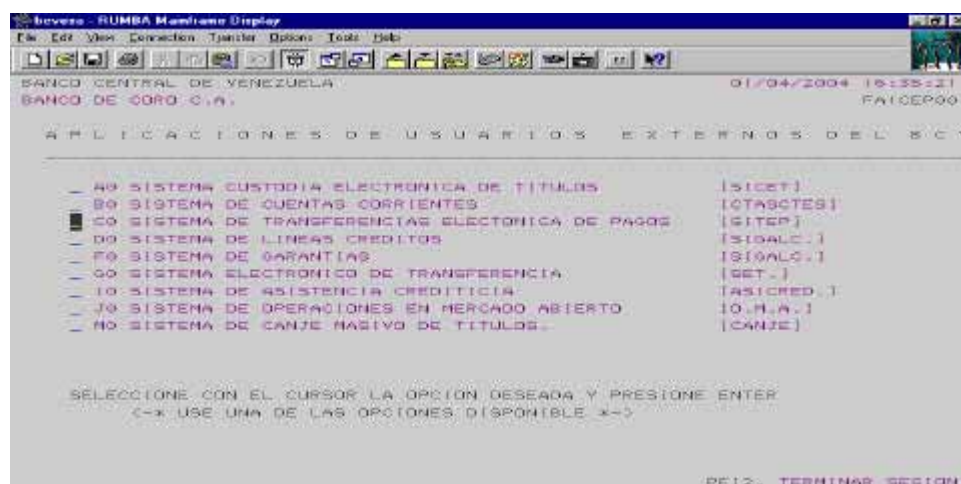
bcvezo - RUMBA Mainframe Display
File Edit View Connection Transfer Options Tools Help

BANCO CENTRAL DE VENEZUELA 01/04/2004 16:35:21
BANCO DE CORO C.A. FAICEPOO

APLICACIONES DE USUARIOS EXTERNOS DEL BC

_ AO SISTEMA CUSTODIA ELECTRONICA DE TITULOS [SICET]
_ BO SISTEMA DE CUENTAS CORRIENTES [CTASCTES]
_ CO SISTEMA DE TRANSFERENCIAS ELECTONICA DE PAGOS [SITEP]
_ DO SISTEMA DE LINEAS CREDITOS [SIGALC.]
_ FO SISTEMA DE GARANTIAS [SIGALC.]
_ GO SISTEMA ELECTRONICO DE TRANSFERENCIA [SET.]
_ IO SISTEMA DE ASISTENCIA CREDITICIA [ASICRED.]
_ JO SISTEMA DE OPERACIONES EN MERCADO ABIERTO [O.M.A.]
_ MO SISTEMA DE CANJE MASIVO DE TITULOS. [CANJE]

SELECCIONE CON EL CURSOR LA OPCION DESEADA Y PRESIONE ENTER
(-* USE UNA DE LAS OPCIONES DISPONIBLE *-)

PF12: TERMINAR SESION